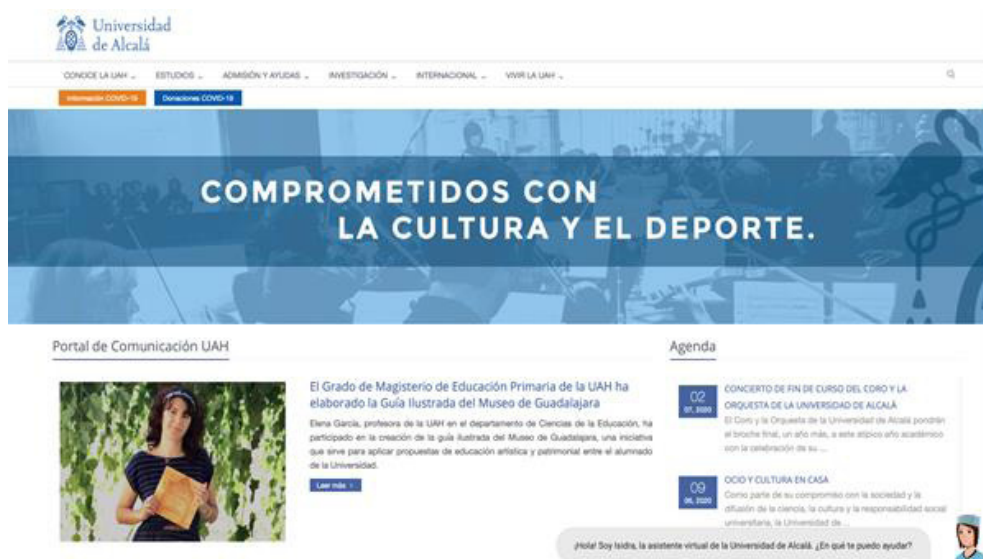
Universidad de Alcalá

CONOCE LA UAH ⌄ ESTUDIOS ⌄ ADMISIÓN Y AYUDAS ⌄ INVESTIGACIÓN ⌄ INTERNACIONAL ⌄ VIVIR LA UAH ⌄

Información COVID-19 Donaciones COVID-19

COMPROMETIDOS CON LA CULTURA Y EL DEPORTE.

Portal de Comunicación UAH

El Grado de Magisterio de Educación Primaria de la UAH ha elaborado la Guía Ilustrada del Museo de Guadalajara

Elena García, profesora de la UAH en el departamento de Ciencias de la Educación, ha participado en la creación de la guía ilustrada del Museo de Guadalajara, una iniciativa que sirve para aplicar propuestas de educación artística y patrimonial entre el alumnado de la Universidad.

Leer más >

Agenda

02 07, 2020 CONCIERTO DE FIN DE CURSO DEL CORO Y LA ORQUESTA DE LA UNIVERSIDAD DE ALCALÁ
El Coro y la Orquesta de la Universidad de Alcalá pondrán el broche final, un año más, a este atípico año académico con la celebración de su ...

09 06, 2020 OCIO Y CULTURA EN CASA
Como parte de su compromiso con la sociedad y la difusión de la ciencia, la cultura y la responsabilidad social universitaria, la Universidad de ...

¡Hola! Soy Isidra, la asistente virtual de la Universidad de Alcalá. ¿En qué te puedo ayudar?